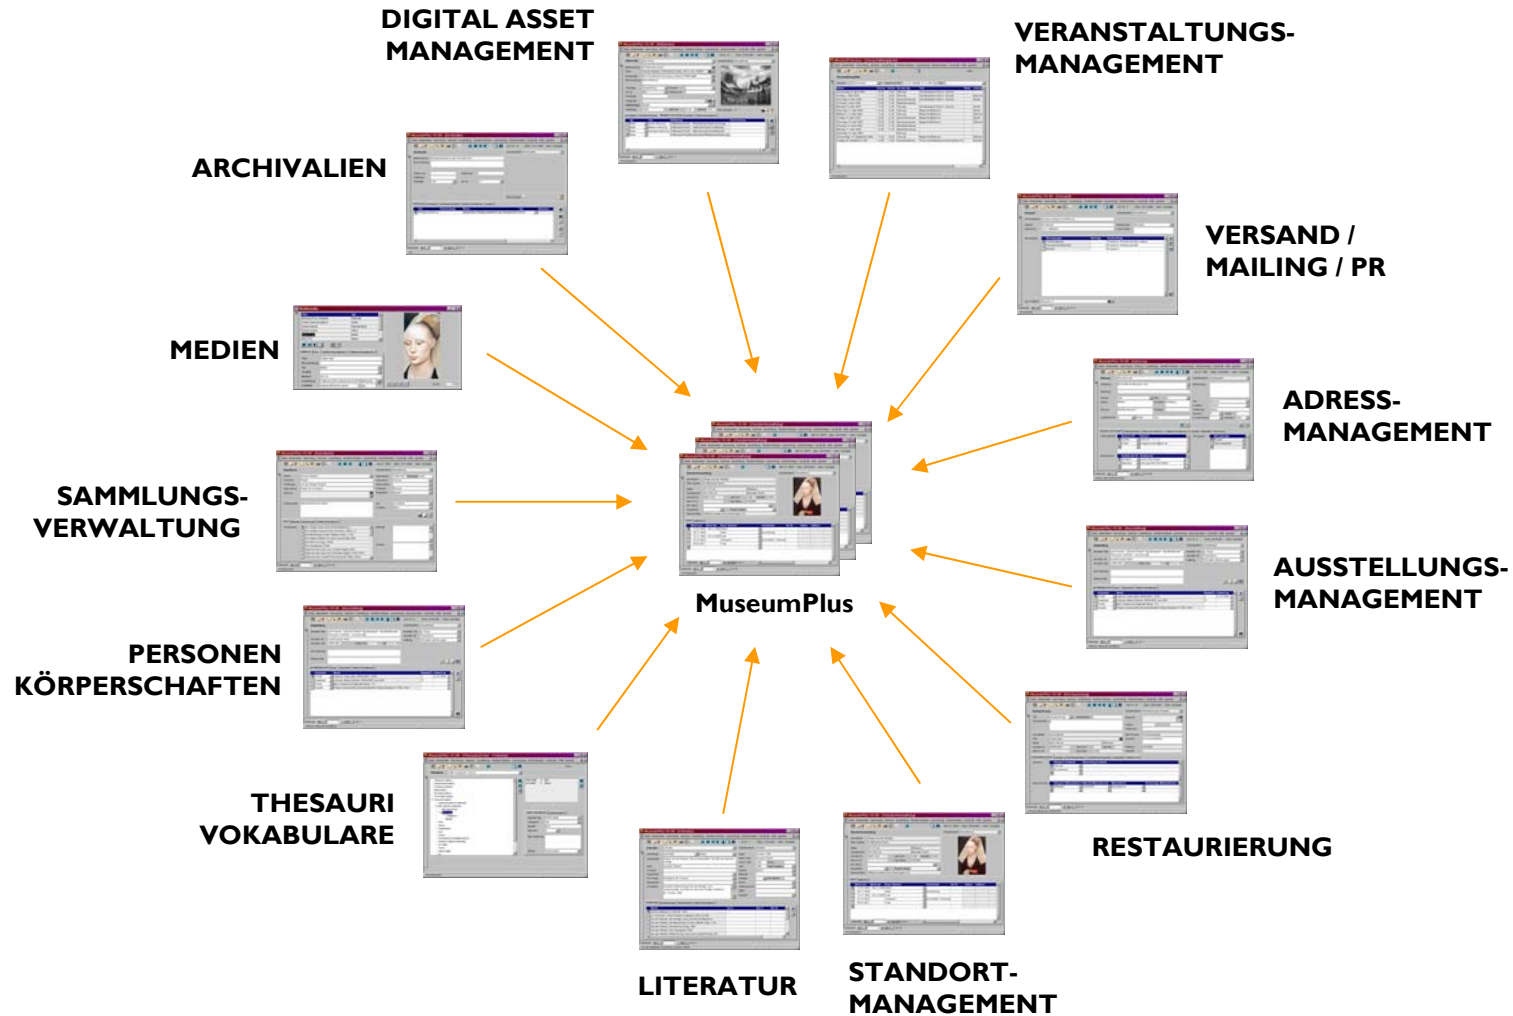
DIGITAL ASSET MANAGEMENT

VERANSTALTUNGS-MANAGEMENT

ARCHIVALIEN

VERSAND / MAILING / PR

MEDIEN

ADRESS-MANAGEMENT

SAMMLUNGS-VERWALTUNG

AUSSTELLUNGS-MANAGEMENT

MuseumPlus

PERSONEN KÖRPERSCHAFTEN

THESAURI VOKABULARE

RESTAURIERUNG

LITERATUR

STANDORT-MANAGEMENT